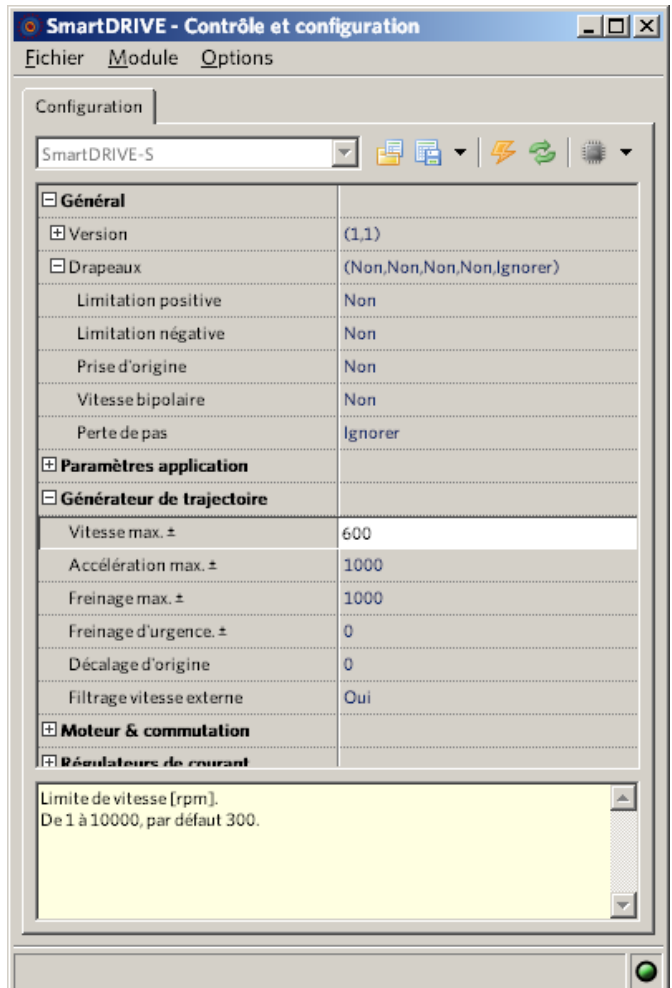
SmartDRIVE - Contrôle et configuration

Fichier Module Options

Configuration

SmartDRIVE-S

| | |
|---|---|
| Général | |
| Version | (1,1) |
| Drapeaux | (Non,Non,Non,Non,Ignorer) |
| Limitation positive | Non |
| Limitation négative | Non |
| Prise d'origine | Non |
| Vitesse bipolaire | Non |
| Perte de pas | Ignorer |
| Paramètres application | |
| Générateur de trajectoire | |
| Vitesse max. ± | 600 |
| Accélération max. ± | 1000 |
| Freinage max. ± | 1000 |
| Freinage d'urgence. ± | 0 |
| Décalage d'origine | 0 |
| Filtrage vitesse externe | Oui |
| Moteur & commutation | |
| Régulateurs de courant | |

Limite de vitesse [rpm].
De 1 à 10000, par défaut 300.